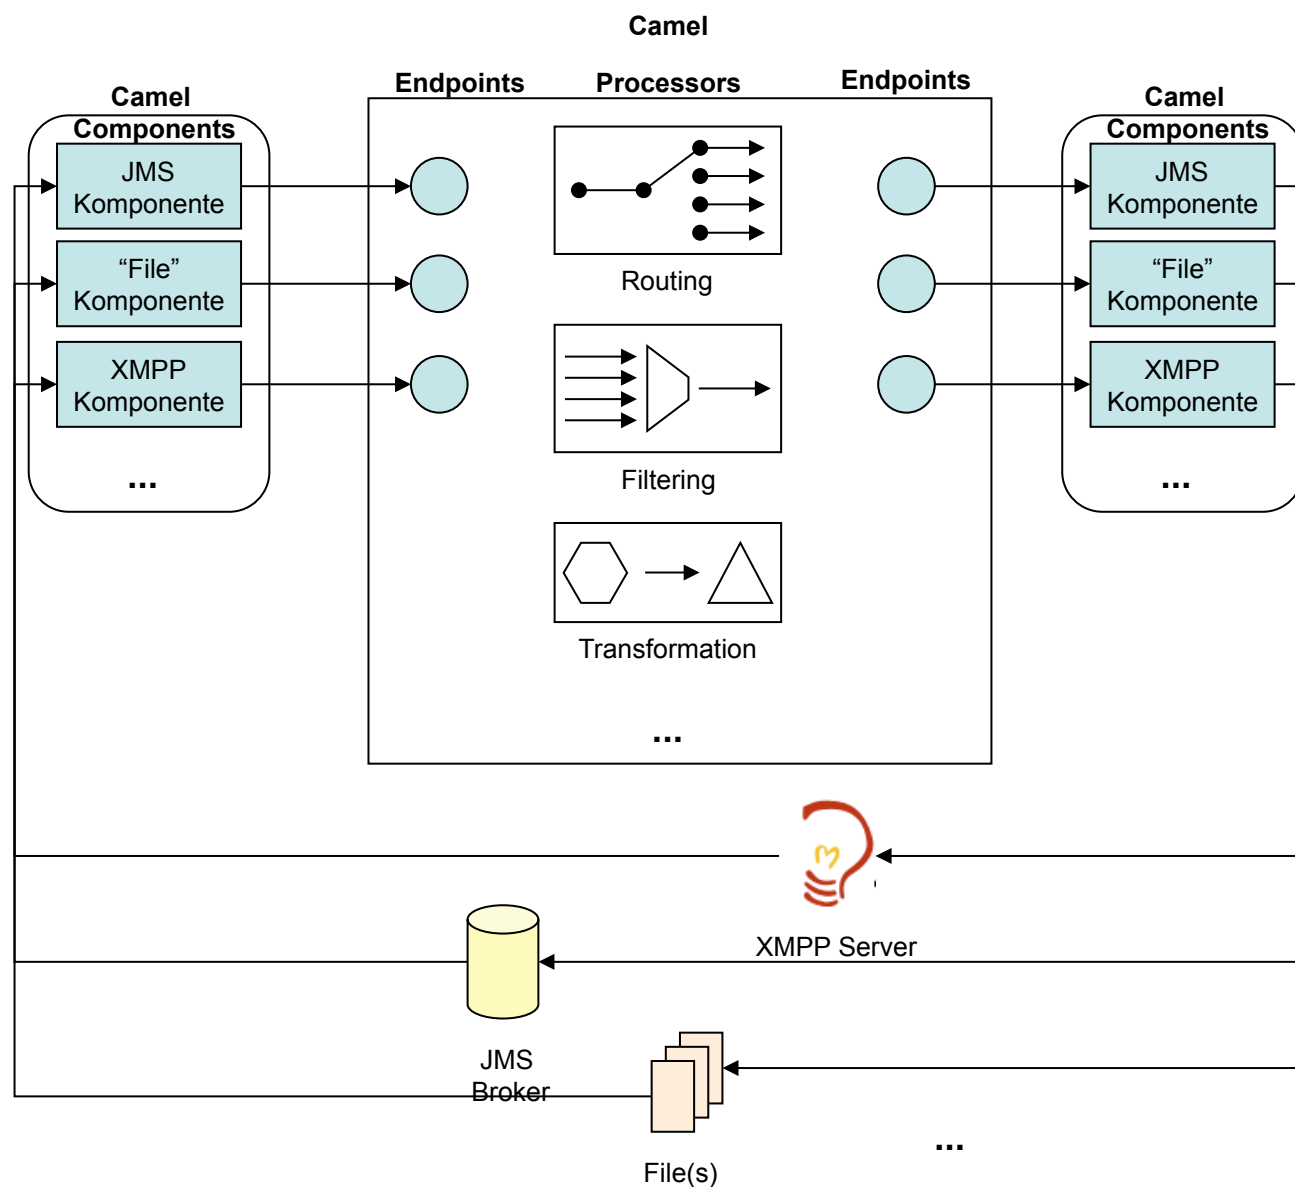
Camel

Camel Components

JMS Komponente

"File" Komponente

XMPP Komponente

...

Endpoints

Processors

Endpoints

Routing

Filtering

Transformation

...

Camel Components

JMS Komponente

"File" Komponente

XMPP Komponente

...

XMPP Server

JMS Broker

File(s)

...